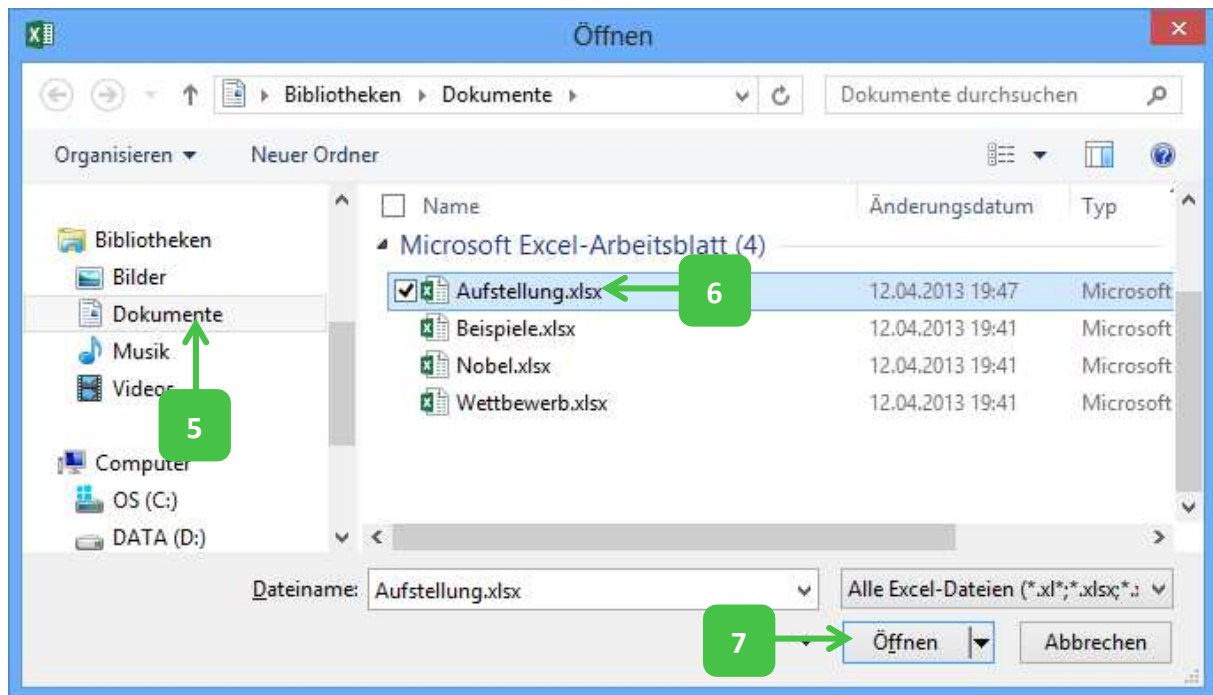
Öffnen

Bibliotheken ▸ Dokumente ▸

Dokumente durchsuchen

Organisieren ▾ Neuer Ordner

Bibliotheken
Bilder
Dokumente
Musik
Videos

Computer
OS (C:)
DATA (D:)

| Name | Änderungsdatum | Typ |
|---|---|---|
| Microsoft Excel-Arbeitsblatt (4) | | |
| Aufstellung.xlsx | 12.04.2013 19:47 | Microsoft |
| Beispiele.xlsx | 12.04.2013 19:41 | Microsoft |
| Nobel.xlsx | 12.04.2013 19:41 | Microsoft |
| Wettbewerb.xlsx | 12.04.2013 19:41 | Microsoft |

5

6

Dateiname: Aufstellung.xlsx

Alle Excel-Dateien (*.xl*;*.xlsx;*.

7

Öffnen

Abbrechen